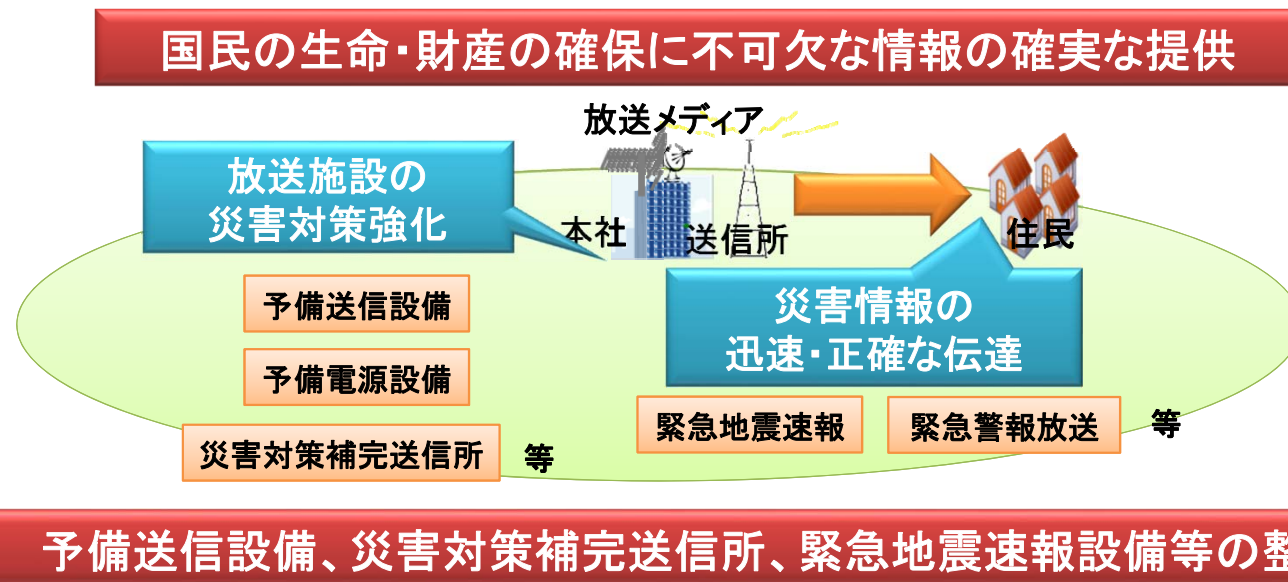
国民の生命・財産の確保に不可欠な情報の確実な提供

放送メディア

放送施設の
災害対策強化

本社

送信所

住民

予備送信設備

予備電源設備

災害対策補完送信所

等

災害情報の
迅速・正確な伝達

緊急地震速報

緊急警報放送

等

予備送信設備、災害対策補完送信所、緊急地震速報設備等の整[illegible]